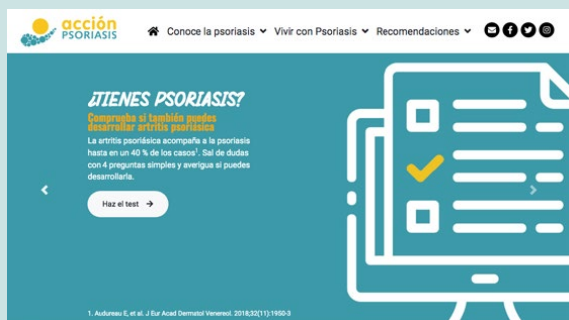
acción PSORIASIS

Conoce la psoriasis Vivir con Psoriasis Recomendaciones

¿TIENES PSORIASIS?

Comprueba si también puedes desarrollar artritis psoriásica

La artritis psoriásica acompaña a la psoriasis hasta en un 40 % de los casos¹. Sal de dudas con 4 preguntas simples y averigua si puedes desarrollarla.

Haz el test

1. Audureau E, et al. J Eur Acad Dermatol Venereol. 2018;32(11):1950-3